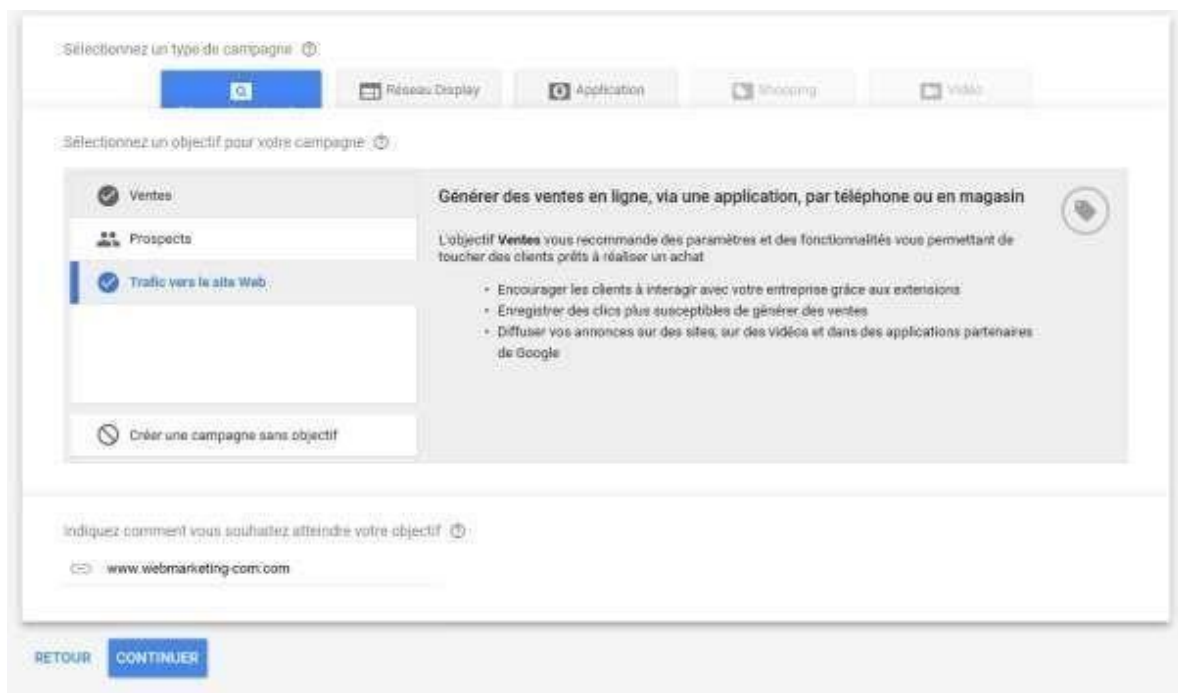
Sélectionnez un type de campagne

Réseau Display

Application

Shopping

Vidéo

Sélectionnez un objectif pour votre campagne

Ventes

Prospects

Trafic vers le site Web

Créer une campagne sans objectif

Générer des ventes en ligne, via une application, par téléphone ou en magasin

L'objectif **Ventes** vous recommande des paramètres et des fonctionnalités vous permettant de toucher des clients prêts à réaliser un achat

- Encourager les clients à interagir avec votre entreprise grâce aux extensions
- Enregistrer des clics plus susceptibles de générer des ventes
- Diffuser vos annonces sur des sites, sur des vidéos et dans des applications partenaires de Google

Indiquez comment vous souhaitez atteindre votre objectif

www.webmarketing-com.com

RETOUR CONTINUER